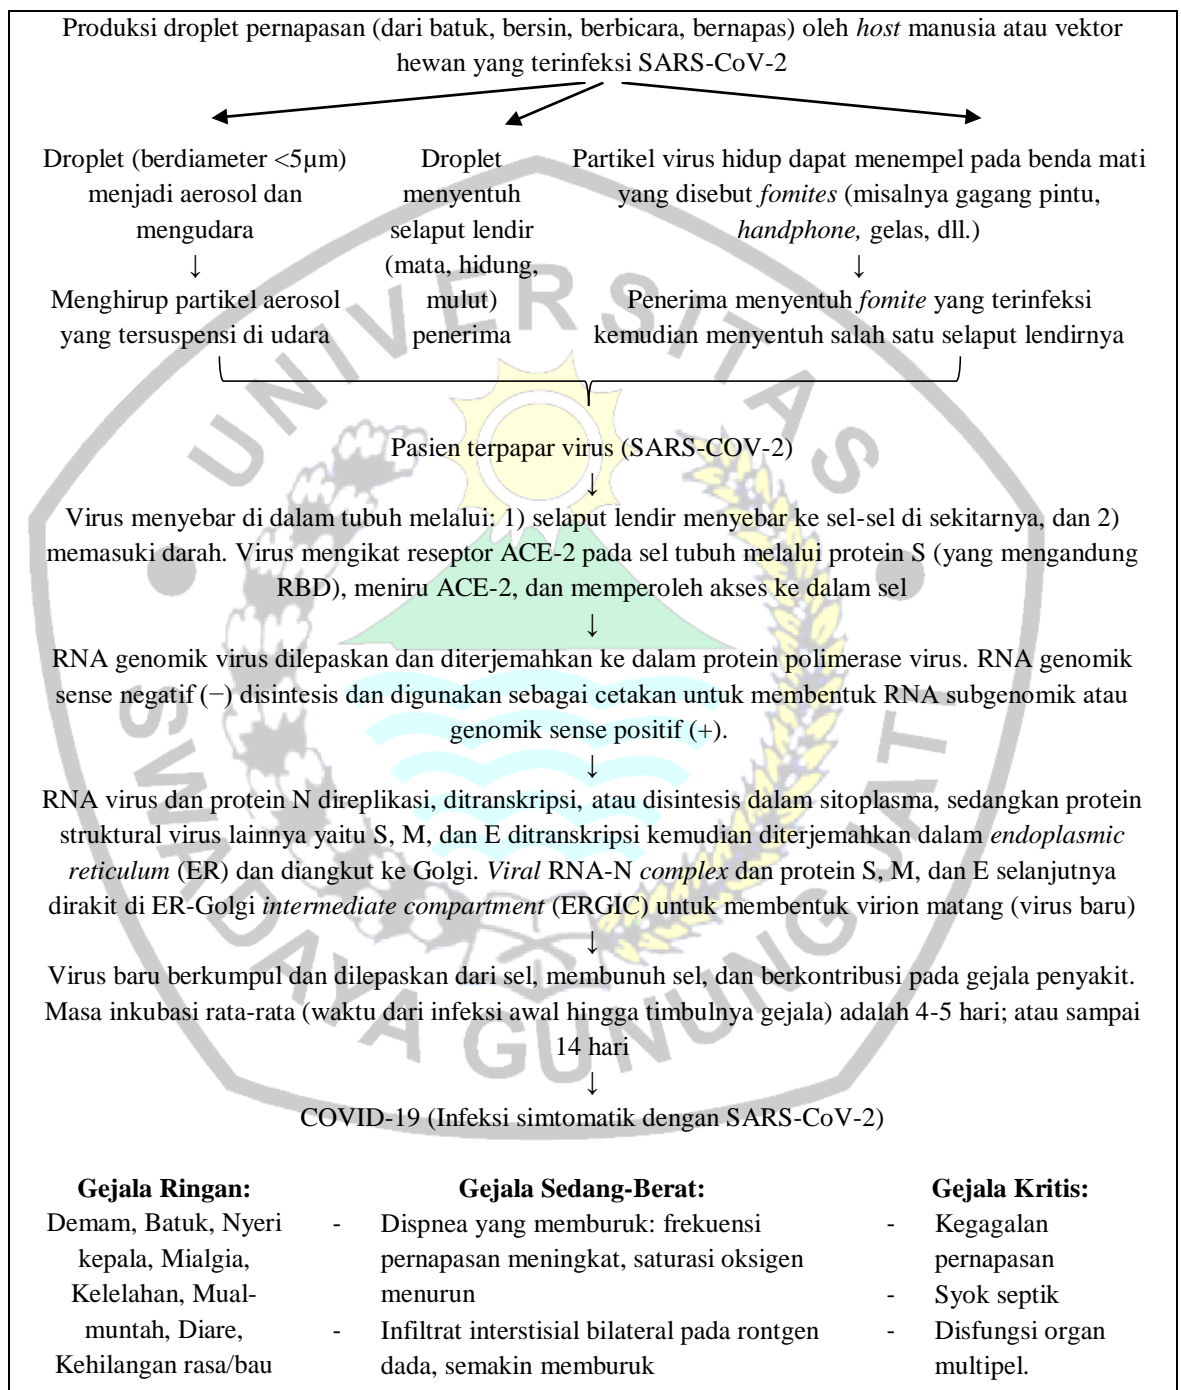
Produksi droplet pernapasan (dari batuk, bersin, berbicara, bernapas) oleh *host* manusia atau vektor hewan yang terinfeksi SARS-CoV-2

Droplet (berdiameter <5μm) menjadi aerosol dan mengudara
↓
Menghirup partikel aerosol yang tersuspensi di udara

Droplet menyentuh selaput lendir (mata, hidung, mulut) penerima

Partikel virus hidup dapat menempel pada benda mati yang disebut *fomites* (misalnya gagang pintu, *handphone,* gelas, dll.)
↓
Penerima menyentuh *fomite* yang terinfeksi kemudian menyentuh salah satu selaput lendirnya

Pasien terpapar virus (SARS-COV-2)
↓
Virus menyebar di dalam tubuh melalui: 1) selaput lendir menyebar ke sel-sel di sekitarnya, dan 2) memasuki darah. Virus mengikat reseptor ACE-2 pada sel tubuh melalui protein S (yang mengandung RBD), meniru ACE-2, dan memperoleh akses ke dalam sel
↓
RNA genomik virus dilepaskan dan diterjemahkan ke dalam protein polimerase virus. RNA genomik sense negatif (−) disintesis dan digunakan sebagai cetakan untuk membentuk RNA subgenomik atau genomik sense positif (+).
↓
RNA virus dan protein N direplikasi, ditranskripsi, atau disintesis dalam sitoplasma, sedangkan protein struktural virus lainnya yaitu S, M, dan E ditranskripsi kemudian diterjemahkan dalam *endoplasmic reticulum* (ER) dan diangkut ke Golgi. *Viral* RNA-N *complex* dan protein S, M, dan E selanjutnya dirakit di ER-Golgi *intermediate compartment* (ERGIC) untuk membentuk virion matang (virus baru)
↓
Virus baru berkumpul dan dilepaskan dari sel, membunuh sel, dan berkontribusi pada gejala penyakit. Masa inkubasi rata-rata (waktu dari infeksi awal hingga timbulnya gejala) adalah 4-5 hari; atau sampai 14 hari
↓
COVID-19 (Infeksi simtomatik dengan SARS-CoV-2)

**Gejala Ringan:**
Demam, Batuk, Nyeri kepala, Mialgia, Kelelahan, Mual-muntah, Diare, Kehilangan rasa/bau

**Gejala Sedang-Berat:**
- Dispnea yang memburuk: frekuensi pernapasan meningkat, saturasi oksigen menurun
- Infiltrat interstisial bilateral pada rontgen dada, semakin memburuk

**Gejala Kritis:**
- Kegagalan pernapasan
- Syok septik
- Disfungsi organ multipel.